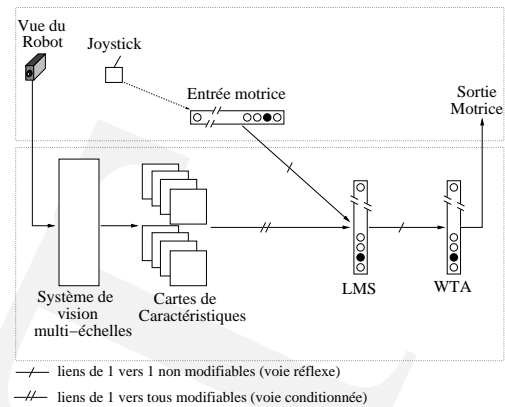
Vue du Robot

Joystick

Entrée motrice

Sortie Motrice

Système de vision multi−échelles

Cartes de Caractéristiques

LMS

WTA

liens de 1 vers 1 non modifiables (voie réflexe)

liens de 1 vers tous modifiables (voie conditionnée)